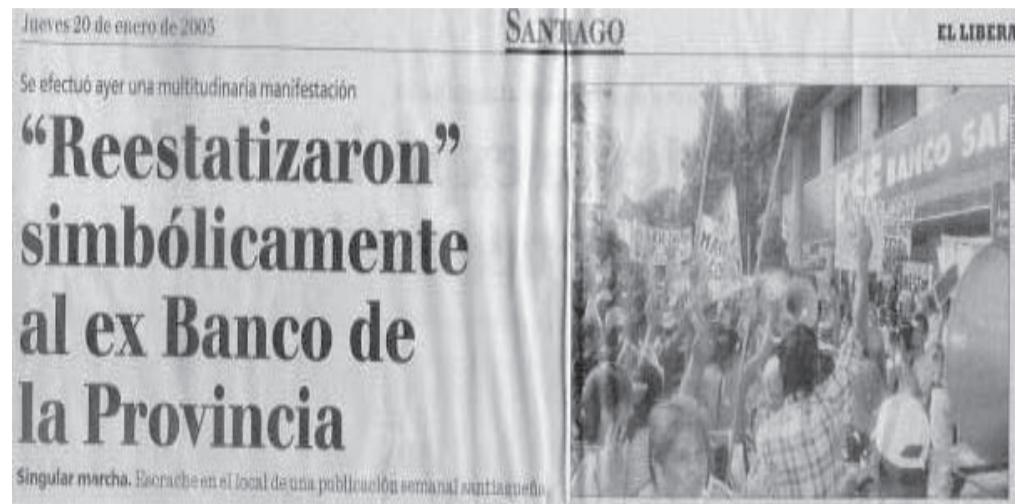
Jueves 20 de enero de 2005

SANTIAGO

EL LIBERA

Se efectuó ayer una multitudinaria manifestación

"Reestatizaron" simbólicamente al ex Banco de la Provincia

Singular marcha. Escrache en el local de una publicación semanal santiagueño

BANCO SA

MAS